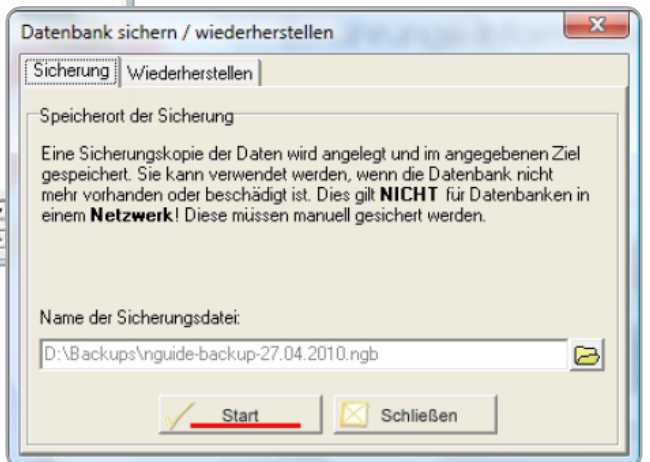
Datenbank sichern / wiederherstellen

Sicherung | Wiederherstellen

Speicherort der Sicherung

Eine Sicherungskopie der Daten wird angelegt und im angegebenen Ziel gespeichert. Sie kann verwendet werden, wenn die Datenbank nicht mehr vorhanden oder beschädigt ist. Dies gilt **NICHT** für Datenbanken in einem **Netzwerk**! Diese müssen manuell gesichert werden.

Name der Sicherungsdatei:

D:\Backups\nguide-backup-27.04.2010.ngb

Start

Schließen